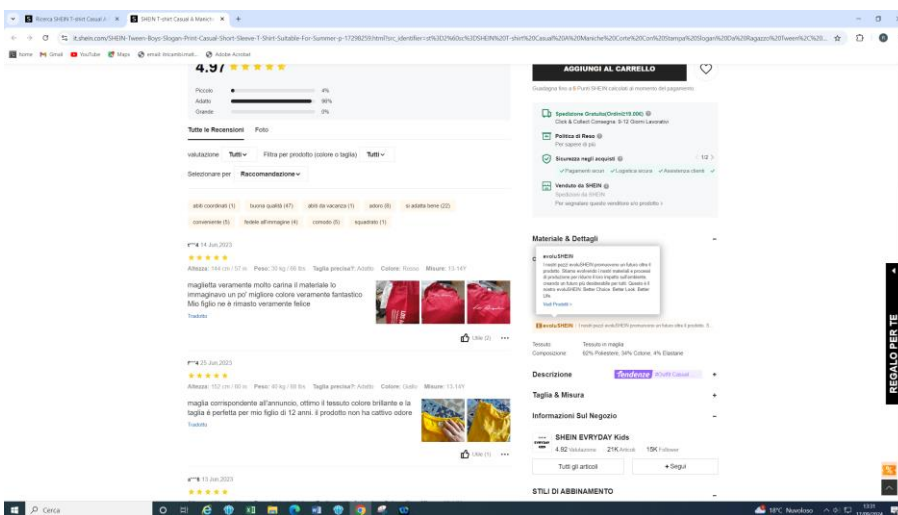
Ricerca SHEIN T-shirt Casual A × SHEIN T-shirt Casual A Manich ×

it.shein.com/SHEIN-Tween-Boys-Slogan-Print-Casual-Short-Sleeve-T-Shirt-Suitable-For-Summer-p-17298259.html?src_identifier=st%3D2%60sc%3DSHEIN%20T-shirt%20Casual%20A%20Maniche%20Corte%20Con%20Stampa%20Slogan%20Da%20Ragazzo%20Tween%2C%20...

Home Gmail YouTube Maps envali tiscamb mali... Adobe Acrobat

4.97 ★★★★★

Piccolo 4%
Adatto 96%
Grande 0%

Tutte le Recensioni Foto

valutazione Tutti Filtra per prodotto (colore o taglia) Tutti

Selezionare per Raccomandazione

abiti coordinati (1) buona qualità (47) abiti da vacanza (1) adoro (6) si adatta bene (22)
conveniente (5) fedele all'immagine (4) comodo (5) squadrato (1)

r**4 14 Jun 2023
★★★★★
Altezza: 164 cm / 57 in Peso: 30 kg / 66 lbs Taglia precisa?: Adatto Colore: Rosso Misure: 13-14Y

maglietta veramente molto carina il materiale lo immaginavo un po' migliore colore veramente fantastico Mio figlio ne è rimasto veramente felice
Tradotto

Utile (2)

r**4 25 Jun 2023
★★★★★
Altezza: 152 cm / 60 in Peso: 40 kg / 88 lbs Taglia precisa?: Adatto Colore: Giallo Misure: 13-14Y

maglia corrispondente all'annuncio, ottimo il tessuto colore brillante e la taglia è perfetta per mio figlio di 12 anni. il prodotto non ha cattivo odore
Tradotto

Utile (1)

a**9 11 Jun 2023
★★★★★

AGGIUNGI AL CARRELLO

Guadagna fino a 8 Punti SHEIN calcolati al momento del pagamento

Spedizione Gratuita(Ordini≥19,00€)
Click & Collect Consegna: 9-12 Giorni Lavorativi

Politica di Reso
Per sapere di più

Sicurezza negli acquisti 1/2
✓Pagamenti sicuri ✓Logistica sicura ✓Assistenza clienti ✓

Venduto da SHEIN
Spedizioni da SHEIN
Per segnalare questo venditore e/o prodotto

Materiale & Dettagli

evoluSHEIN
I nostri pezzi evoluSHEIN promuovono un futuro oltre il prodotto. Stiamo evolvendo i nostri materiali e processi di produzione per ridurre il loro impatto sull'ambiente, creando un futuro più desiderabile per tutti. Questo è il nostro evoluSHEIN: Better Choice. Better Look. Better Life.
Vedi Prodotti

evoluSHEIN I nostri pezzi evoluSHEIN promuovono un futuro oltre il prodotto. S

Tessuto Tessuto in maglia
Composizione 62% Poliestere, 34% Cotone, 4% Elastane

Descrizione tendenze #Outfit Casual

Taglia & Misura

Informazioni Sul Negozio

SHEIN EVRYDAY Kids
4.92 Valutazione 21K Articoli 19K Follower

Tutti gli articoli + Segui

STILI DI ABBINAMENTO

REGALO PER TE

Cerca

18°C Nuvoloso